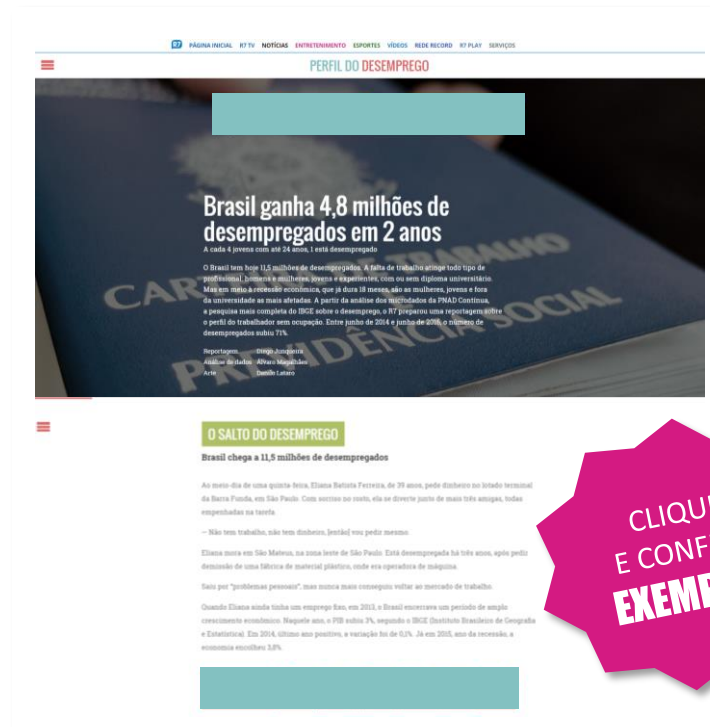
R7 PÁGINA INICIAL R7 TV NOTÍCIAS ENTRETENIMENTO ESPORTES VÍDEOS REDE RECORD R7 PLAY SERVIÇOS

PERFIL DO DESEMPREGO

Brasil ganha 4,8 milhões de desempregados em 2 anos

A cada 4 jovens com até 24 anos, 1 está desempregado

O Brasil tem hoje 11,5 milhões de desempregados. A falta de trabalho atinge todo tipo de profissional: homens e mulheres, jovens e experientes, com ou sem diploma universitário. Mas em meio à recessão econômica, que já dura 18 meses, são as mulheres, jovens e fora da universidade as mais afetadas. A partir da análise dos microdados da PNAD Contínua, a pesquisa mais completa do IBGE sobre o desemprego, o R7 preparou uma reportagem sobre o perfil do trabalhador sem ocupação. Entre junho de 2014 e junho de 2016, o número de desempregados subiu 71%.

Reportagem Diego Junqueira
Análise de dados Álvaro Magalhães
Arte Danilo Lataro

O SALTO DO DESEMPREGO

Brasil chega a 11,5 milhões de desempregados

Ao meio-dia de uma quinta-feira, Eliana Batista Ferreira, de 39 anos, pede dinheiro no listado terminal da Barra Funda, em São Paulo. Com sorriso no rosto, ela se diverte junto de mais três amigas, todas empenhadas na tarefa.

— Não tem trabalho, não tem dinheiro, [então] vou pedir mesmo.

Eliana mora em São Mateus, na zona leste de São Paulo. Está desempregada há três anos, após pedir demissão de uma fábrica de material plástico, onde era operadora de máquina.

Saiu por "problemas pessoais", mas nunca mais conseguiu voltar ao mercado de trabalho.

Quando Eliana ainda tinha um emprego fixo, em 2013, o Brasil encerrava um período de amplo crescimento econômico. Naquele ano, o PIB subiu 3%, segundo o IBGE (Instituto Brasileiro de Geografia e Estatística). Em 2014, último ano positivo, a variação foi de 0,1%. Já em 2015, ano da recessão, a economia encolheu 3,8%.

CLIQU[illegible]
E CONF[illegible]
EXEMP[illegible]